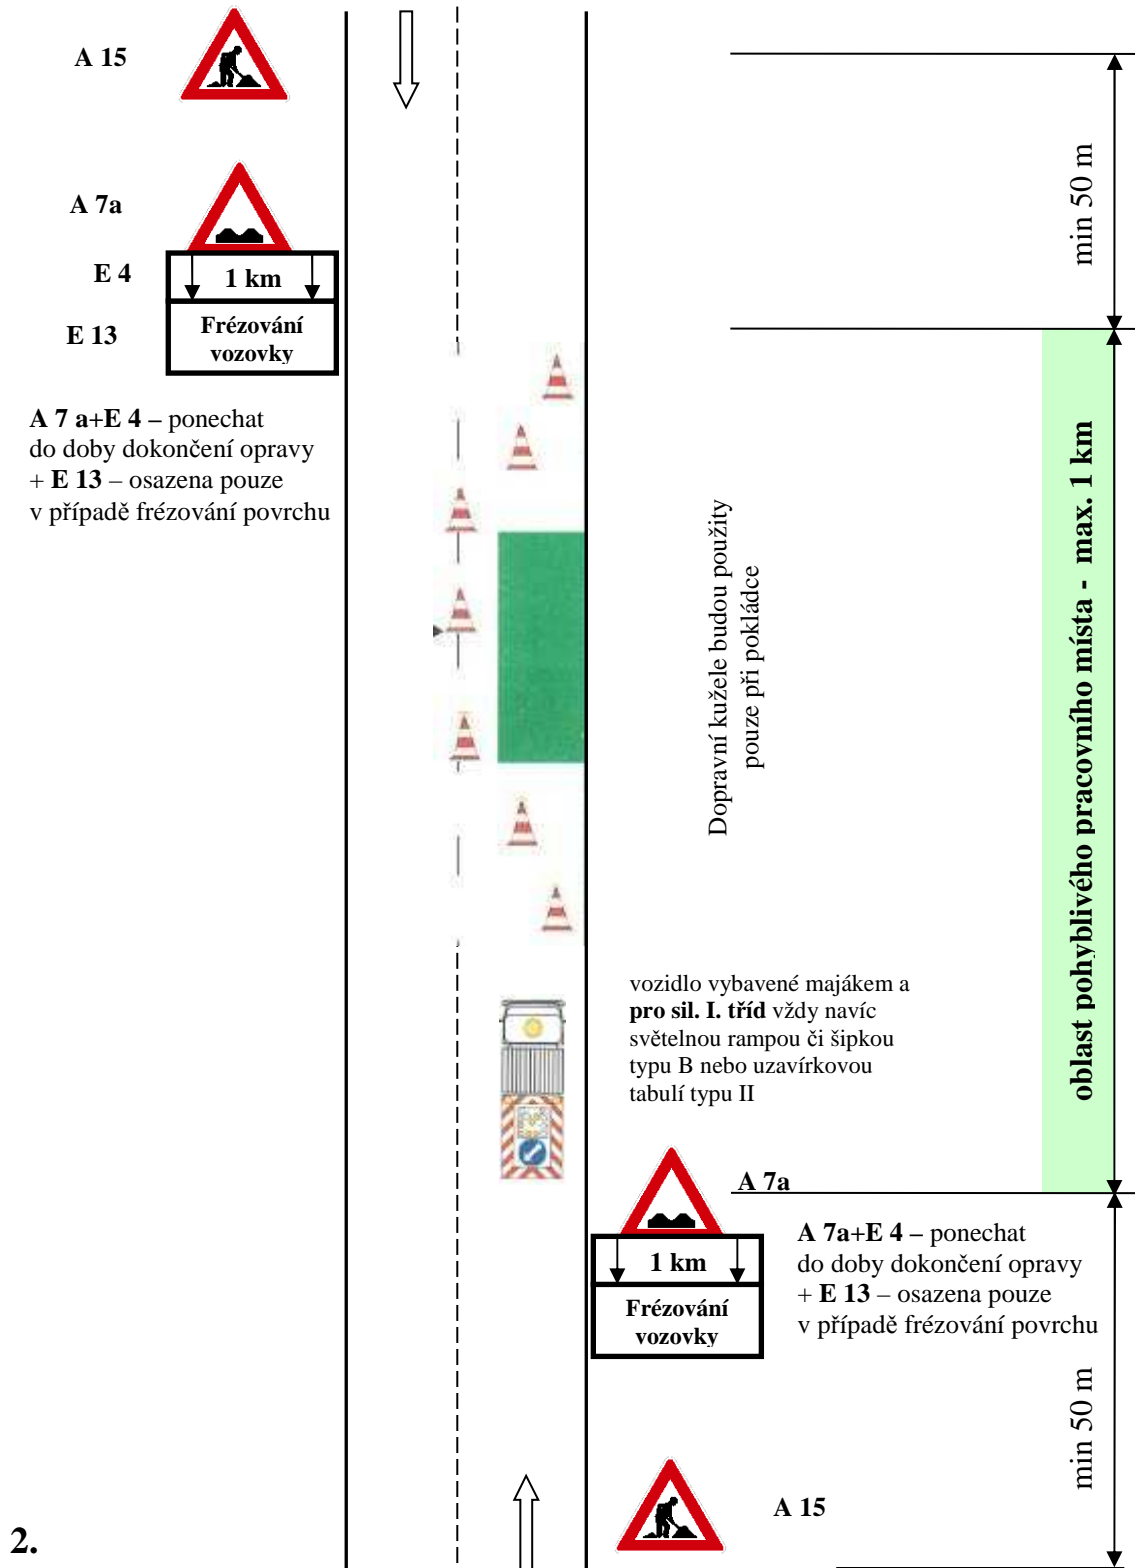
A 15

A 7a

E 4

1 km

E 13

Frézování vozovky

**A 7 a+E 4** – ponechat do doby dokončení opravy + **E 13** – osazena pouze v případě frézování povrchu

min 50 m

Dopravní kužele budou použity pouze při pokládce

oblast pohyblivého pracovního místa - max. 1 km

vozidlo vybavené majákem a **pro sil. I. tříd** vždy navíc světelnou rampou či šipkou typu B nebo uzavírkovou tabulí typu II

A 7a

1 km

Frézování vozovky

**A 7a+E 4** – ponechat do doby dokončení opravy + **E 13** – osazena pouze v případě frézování povrchu

min 50 m

A 15

2.